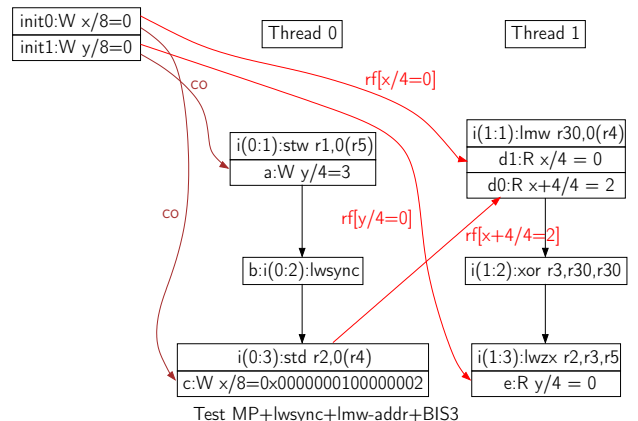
init0:W x/8=0
init1:W y/8=0

Thread 0

Thread 1

co

co

rf[x/4=0]

i(0:1):stw r1,0(r5)
a:W y/4=3

i(1:1):lmw r30,0(r4)
d1:R x/4 = 0
d0:R x+4/4 = 2

rf[y/4=0]

rf[x+4/4=2]

b:i(0:2):lwsync

i(1:2):xor r3,r30,r30

i(0:3):std r2,0(r4)
c:W x/8=0x0000000100000002

i(1:3):lwzx r2,r3,r5
e:R y/4 = 0

Test MP+lwsync+lmw-addr+BIS3